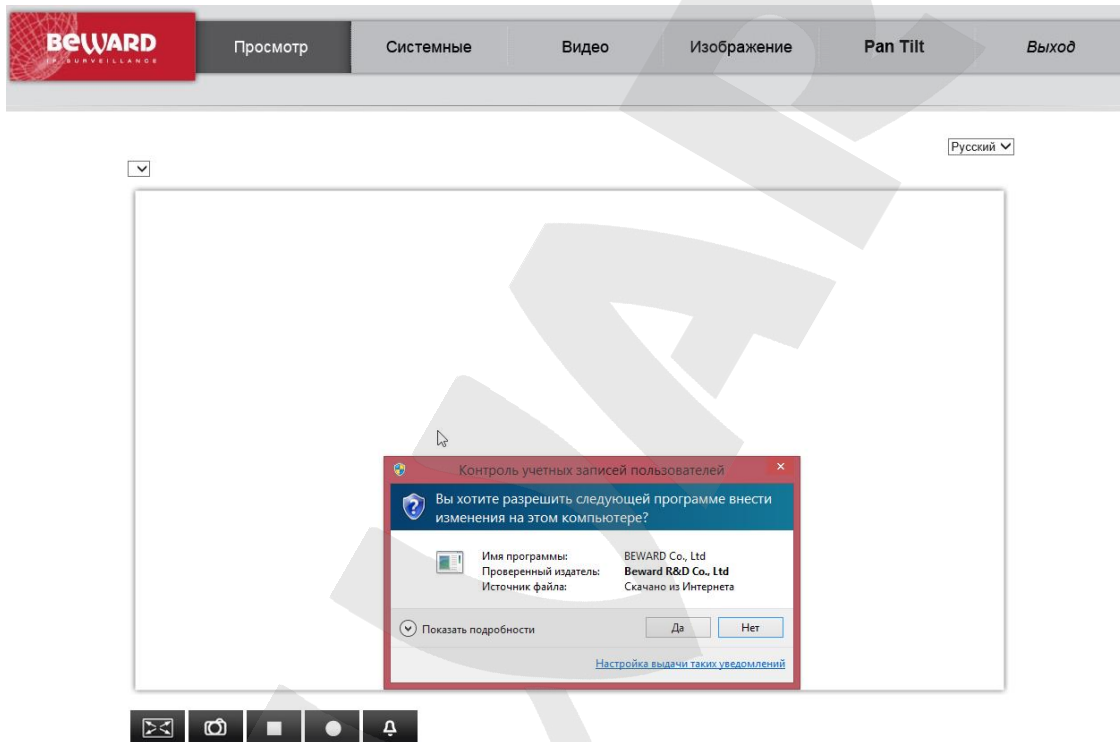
BEWARD
IP SURVEILLANCE

Просмотр | Системные | Видео | Изображение | Pan Tilt | Выход

Русский

Контроль учетных записей пользователей

Вы хотите разрешить следующей программе внести изменения на этом компьютере?

Имя программы: BEWARD Co., Ltd
Проверенный издатель: Beward R&D Co., Ltd
Источник файла: Скачано из Интернета

Показать подробности

Да

Нет

Настройка выдачи таких уведомлений